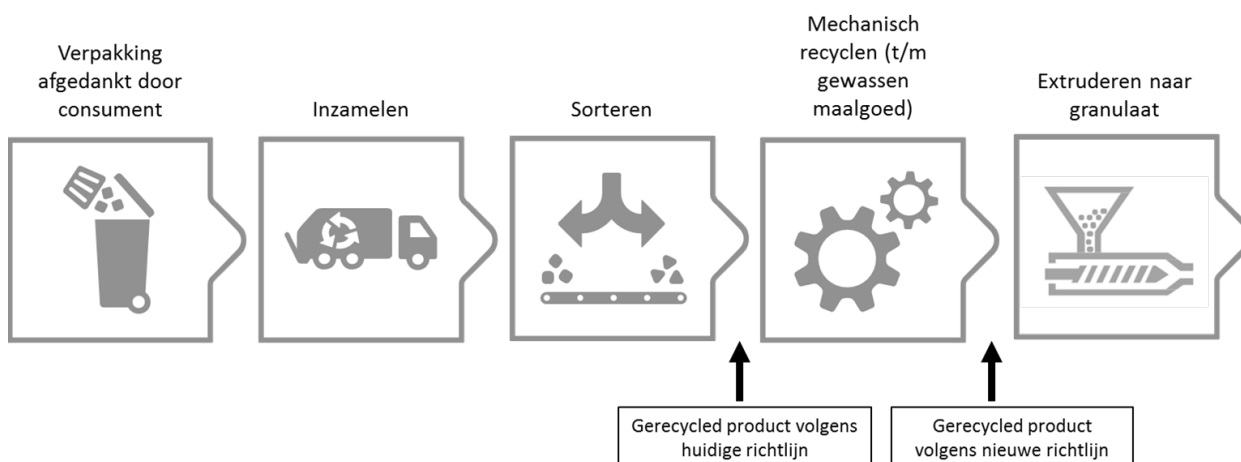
Verpakking afgedankt door consument

Inzamelen

Sorteren

Mechanisch recyclen (t/m gewassen maalgoed)

Extruderen naar granulaat

Gerecycled product volgens huidige richtlijn

Gerecycled product volgens nieuwe richtlijn